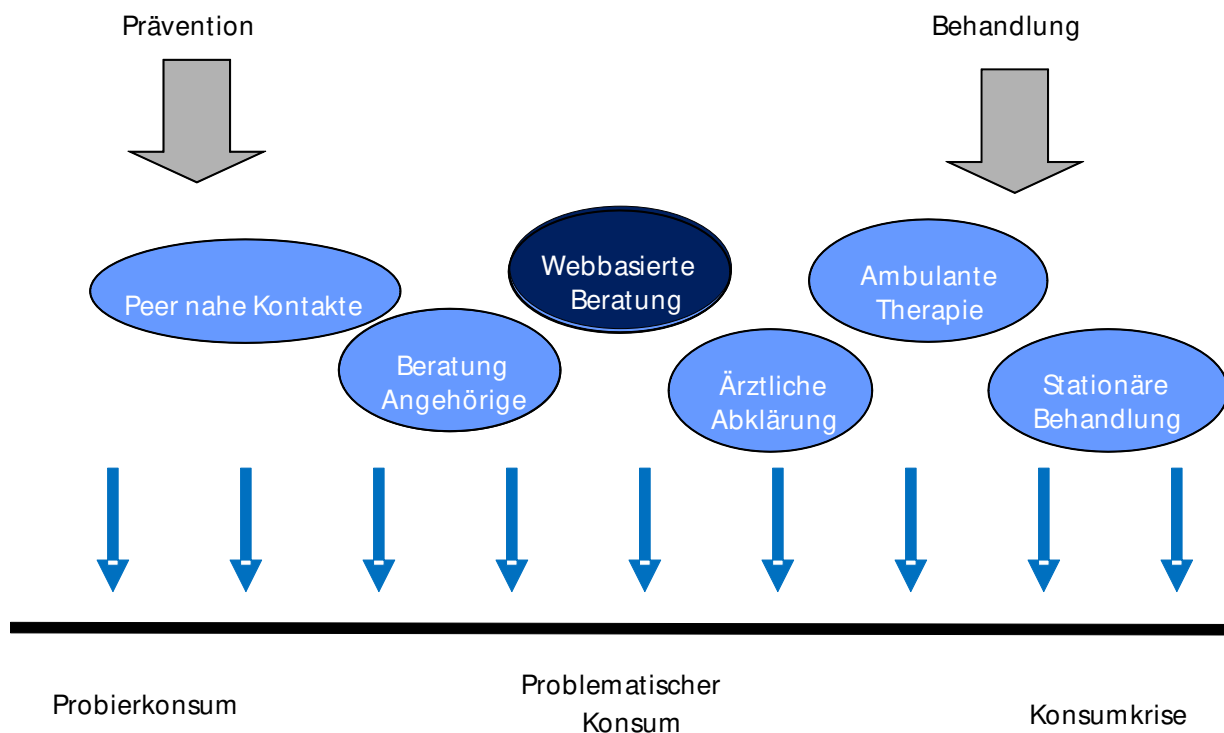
Prävention

Behandlung

Peer nahe Kontakte

Beratung Angehörige

Webbasierte Beratung

Ärztliche Abklärung

Ambulante Therapie

Stationäre Behandlung

Probierkonsum

Problematischer Konsum

Konsumkrise